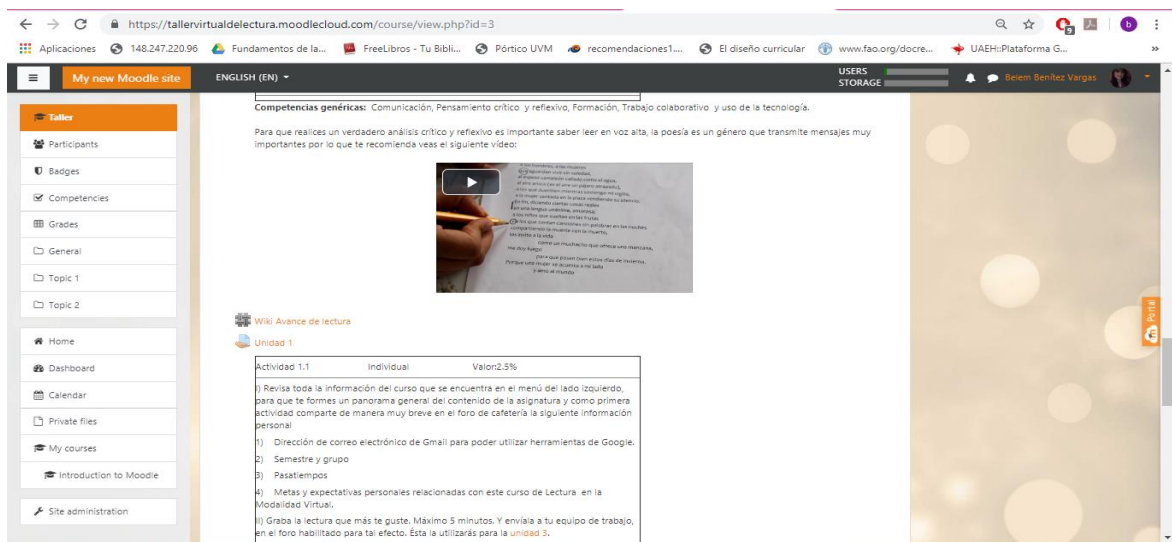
https://tallervirtualdelectura.moodlecloud.com/course/view.php?id=3

Aplicaciones 148.247.220.96 Fundamentos de la... FreeLibros - Tu Bibli... Pórtico UVM recomendaciones1... El diseño curricular www.fao.org/docre... UAEH::Plataforma G...

My new Moodle site ENGLISH (EN) USERS STORAGE Belem Benítez Vargas

Taller
Participants
Badges
Competencies
Grades
General
Topic 1
Topic 2
Home
Dashboard
Calendar
Private files
My courses
Introduction to Moodle
Site administration

Competencias genéricas: Comunicación, Pensamiento crítico y reflexivo, Formación, Trabajo colaborativo y uso de la tecnología.

Para que realices un verdadero análisis crítico y reflexivo es importante saber leer en voz alta, la poesía es un género que transmite mensajes muy importantes por lo que te recomienda veas el siguiente vídeo:

Wiki Avance de lectura

Unidad 1

Actividad 1.1 Individual Valor:2.5%

I) Revisa toda la información del curso que se encuentra en el menú del lado izquierdo, para que te formes un panorama general del contenido de la asignatura y como primera actividad comparte de manera muy breve en el foro de cafetería la siguiente información personal

1) Dirección de correo electrónico de Gmail para poder utilizar herramientas de Google.

2) Semestre y grupo

3) Pasatiempos

4) Metas y expectativas personales relacionadas con este curso de Lectura en la Modalidad Virtual.

II) Graba la lectura que más te guste. Máximo 5 minutos. Y envíala a tu equipo de trabajo, en el foro habilitado para tal efecto. Ésta la utilizarás para la unidad 3.

Portal